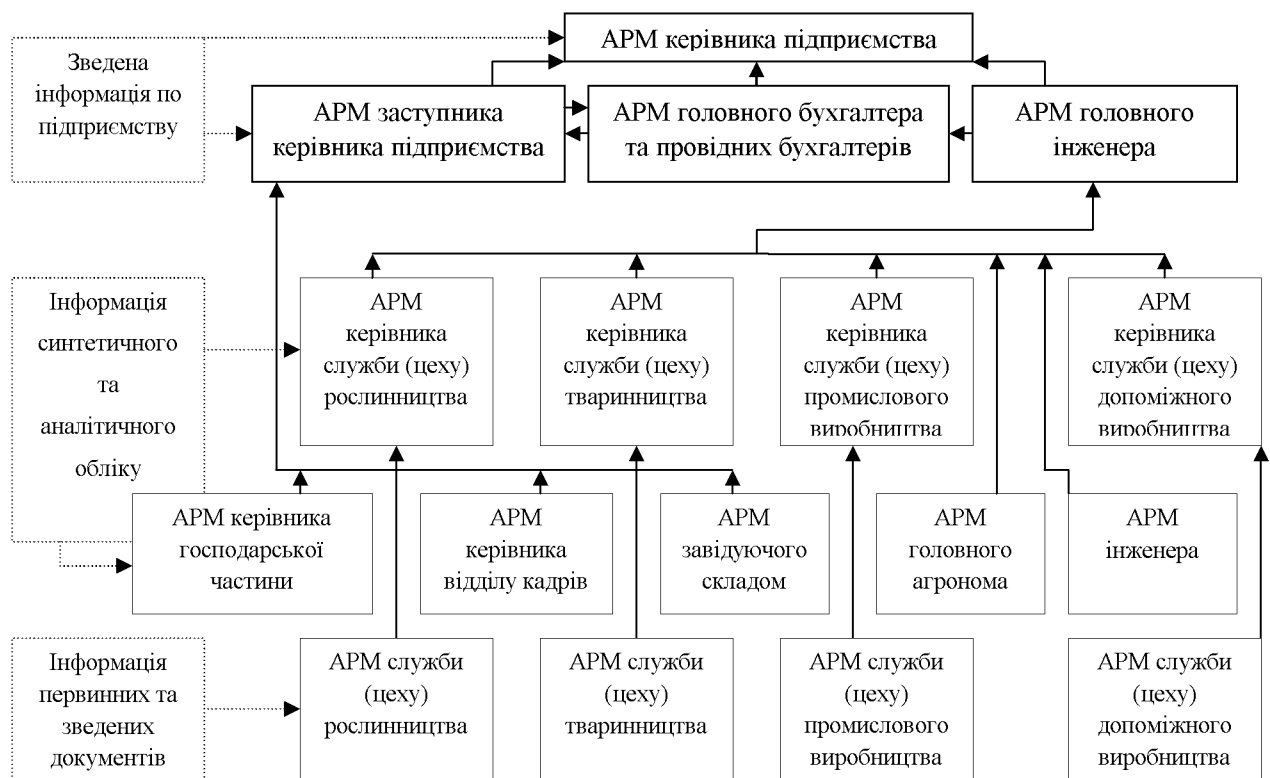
АРМ керівника підприємства

Зведена інформація по підприємству

АРМ заступника керівника підприємства

АРМ головного бухгалтера та провідних бухгалтерів

АРМ головного інженера

Інформація синтетичного та аналітичного обліку

АРМ керівника служби (цеху) рослинництва

АРМ керівника служби (цеху) тваринництва

АРМ керівника служби (цеху) промислового виробництва

АРМ керівника служби (цеху) допоміжного виробництва

АРМ керівника господарської частини

АРМ керівника відділу кадрів

АРМ завідуючого складом

АРМ головного агронома

АРМ інженера

Інформація первинних та зведених документів

АРМ служби (цеху) рослинництва

АРМ служби (цеху) тваринництва

АРМ служби (цеху) промислового виробництва

АРМ служби (цеху) допоміжного виробництва